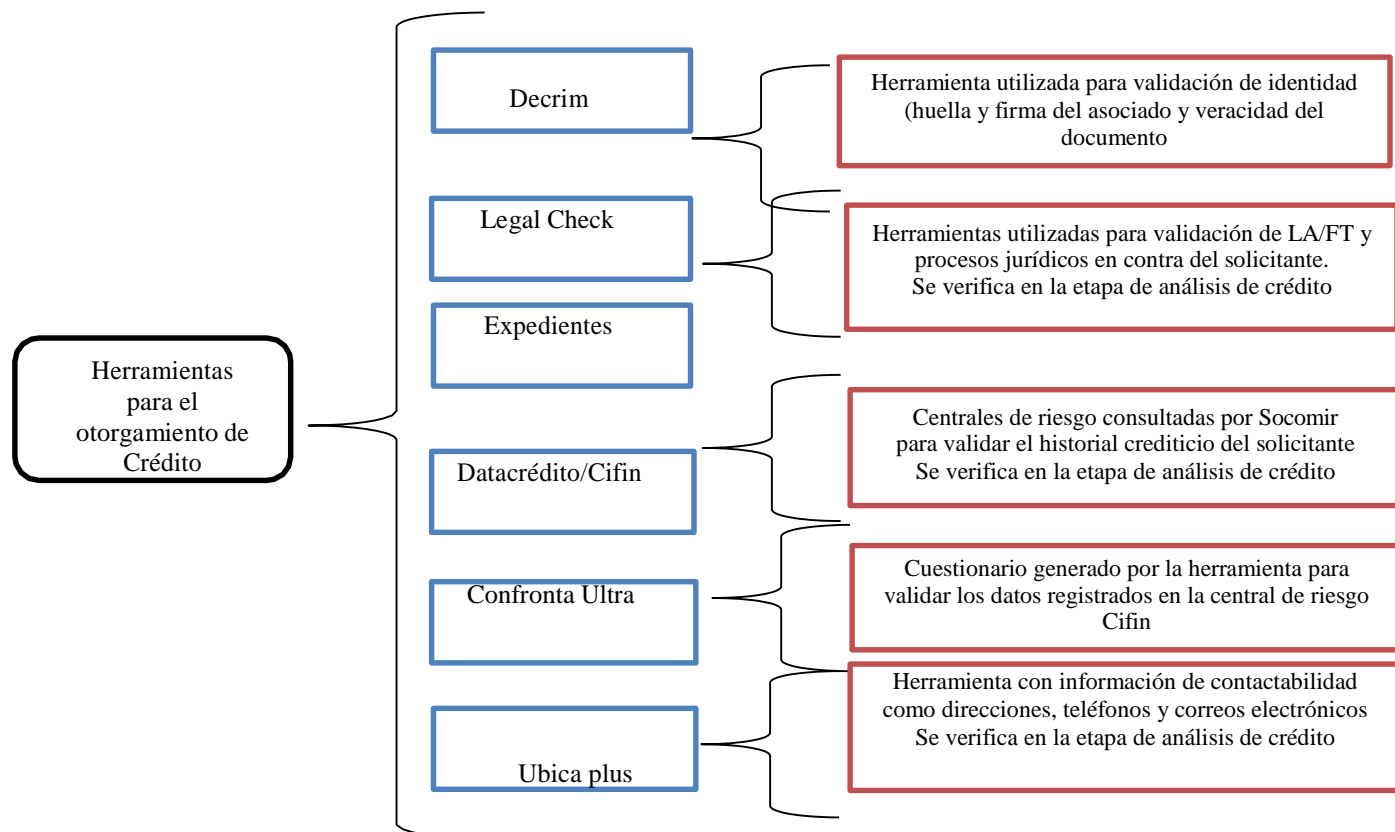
Herramientas para el otorgamiento de Crédito

Decrim

Herramienta utilizada para validación de identidad (huella y firma del asociado y veracidad del documento

Legal Check

Herramientas utilizadas para validación de LA/FT y procesos jurídicos en contra del solicitante. Se verifica en la etapa de análisis de crédito

Expedientes

Datacrédito/Cifin

Centrales de riesgo consultadas por Socomir para validar el historial crediticio del solicitante Se verifica en la etapa de análisis de crédito

Confronta Ultra

Cuestionario generado por la herramienta para validar los datos registrados en la central de riesgo Cifin

Ubica plus

Herramienta con información de contactabilidad como direcciones, teléfonos y correos electrónicos Se verifica en la etapa de análisis de crédito